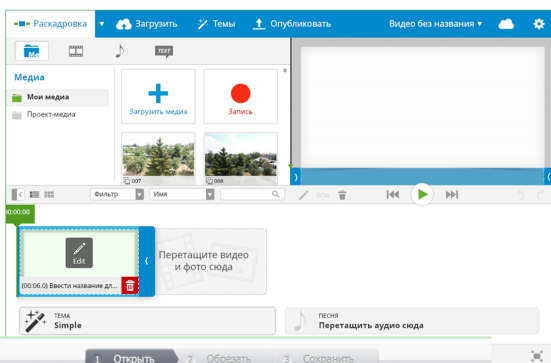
Раскадровка ▾ Загрузить Темы Опубликовать Видео без названия ▾

Me TEXT

Медиа

Мои медиа

Проект-медиа

Загрузить медиа

Запись

007

008

Фильтр Имя

00:00:00

Edit

(00:06.0) Ввести название дл...

Перетащите видео и фото сюда

ТЕМА
Simple

ПЕСНЯ
Перетащить аудио сюда

1. Открыть 2. Обрезать 3. Сохранить